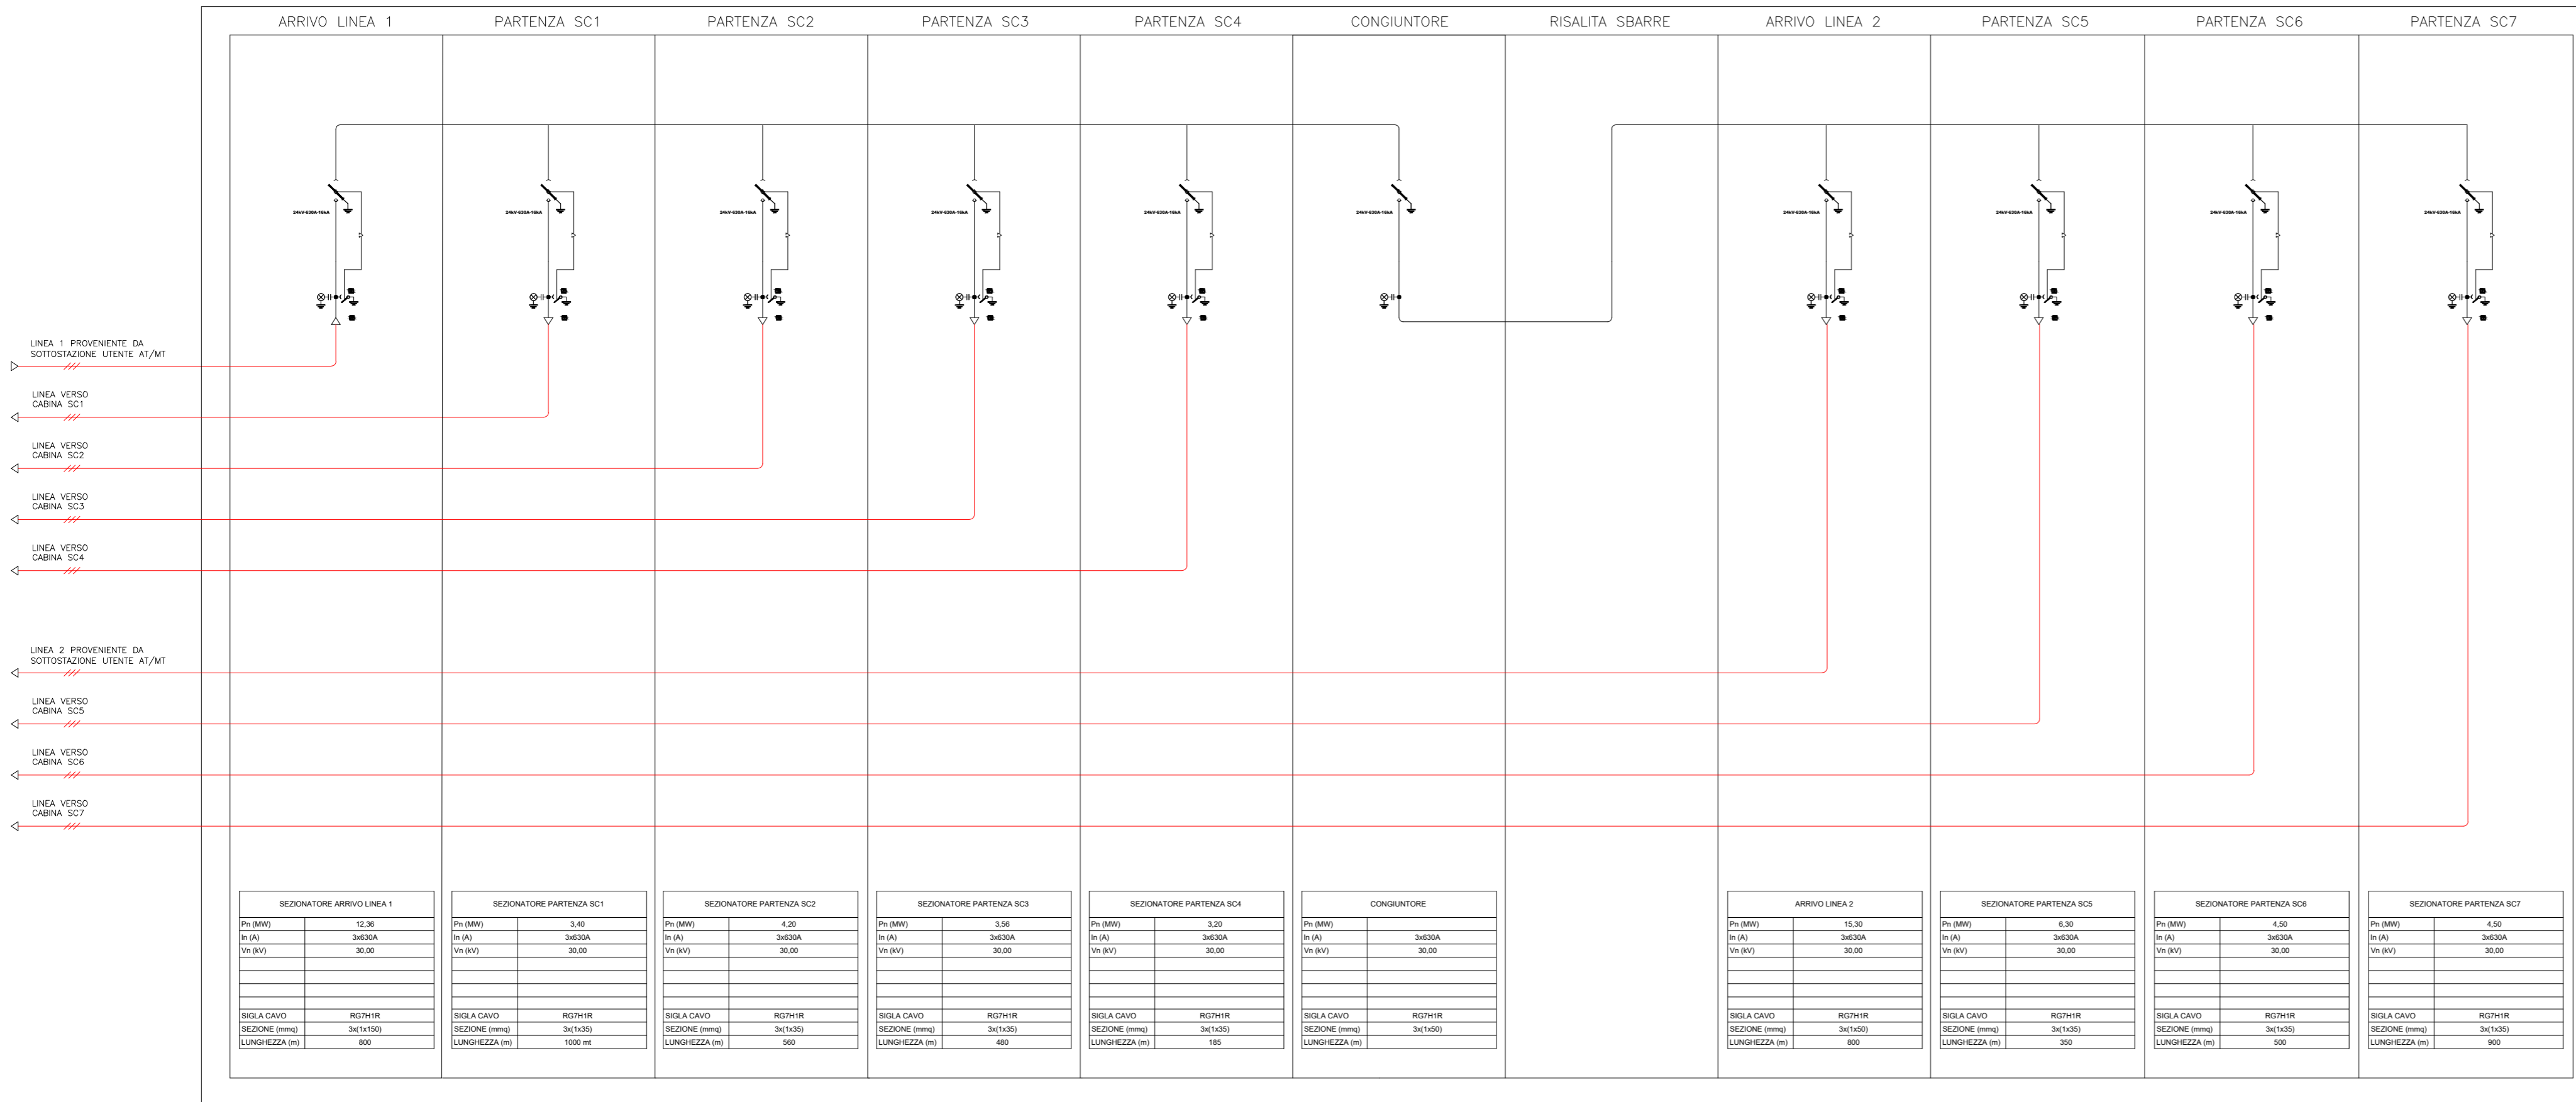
ARRIVO LINEA 1 | PARTENZA SC1 | PARTENZA SC2 | PARTENZA SC3 | PARTENZA SC4 | CONGIUNTORE | RISALITA SBARRE | ARRIVO LINEA 2 | PARTENZA SC5 | PARTENZA SC6 | PARTENZA SC7

24kV-630A-16kA

LINEA 1 PROVENIENTE DA SOTTOSTAZIONE UTENTE AT/MT

LINEA VERSO CABINA SC1

LINEA VERSO CABINA SC2

LINEA VERSO CABINA SC3

LINEA VERSO CABINA SC4

LINEA 2 PROVENIENTE DA SOTTOSTAZIONE UTENTE AT/MT

LINEA VERSO CABINA SC5

LINEA VERSO CABINA SC6

LINEA VERSO CABINA SC7

| SEZIONATORE ARRIVO LINEA 1 | |
|---|---|
| Pn (MW) | 12,36 |
| In (A) | 3x630A |
| Vn (kV) | 30,00 |
| SIGLA CAVO | RG7H1R |
| SEZIONE (mmq) | 3x(1x150) |
| LUNGHEZZA (m) | 800 |

| SEZIONATORE PARTENZA SC1 | |
|---|---|
| Pn (MW) | 3,40 |
| In (A) | 3x630A |
| Vn (kV) | 30,00 |
| SIGLA CAVO | RG7H1R |
| SEZIONE (mmq) | 3x(1x35) |
| LUNGHEZZA (m) | 1000 mt |

| SEZIONATORE PARTENZA SC2 | |
|---|---|
| Pn (MW) | 4,20 |
| In (A) | 3x630A |
| Vn (kV) | 30,00 |
| SIGLA CAVO | RG7H1R |
| SEZIONE (mmq) | 3x(1x35) |
| LUNGHEZZA (m) | 560 |

| SEZIONATORE PARTENZA SC3 | |
|---|---|
| Pn (MW) | 3,56 |
| In (A) | 3x630A |
| Vn (kV) | 30,00 |
| SIGLA CAVO | RG7H1R |
| SEZIONE (mmq) | 3x(1x35) |
| LUNGHEZZA (m) | 480 |

| SEZIONATORE PARTENZA SC4 | |
|---|---|
| Pn (MW) | 3,20 |
| In (A) | 3x630A |
| Vn (kV) | 30,00 |
| SIGLA CAVO | RG7H1R |
| SEZIONE (mmq) | 3x(1x35) |
| LUNGHEZZA (m) | 185 |

| CONGIUNTORE | |
|---|---|
| Pn (MW) | |
| In (A) | 3x630A |
| Vn (kV) | 30,00 |
| SIGLA CAVO | RG7H1R |
| SEZIONE (mmq) | 3x(1x50) |
| LUNGHEZZA (m) | |

| ARRIVO LINEA 2 | |
|---|---|
| Pn (MW) | 15,30 |
| In (A) | 3x630A |
| Vn (kV) | 30,00 |
| SIGLA CAVO | RG7H1R |
| SEZIONE (mmq) | 3x(1x50) |
| LUNGHEZZA (m) | 800 |

| SEZIONATORE PARTENZA SC5 | |
|---|---|
| Pn (MW) | 6,30 |
| In (A) | 3x630A |
| Vn (kV) | 30,00 |
| SIGLA CAVO | RG7H1R |
| SEZIONE (mmq) | 3x(1x35) |
| LUNGHEZZA (m) | 350 |

| SEZIONATORE PARTENZA SC6 | |
|---|---|
| Pn (MW) | 4,50 |
| In (A) | 3x630A |
| Vn (kV) | 30,00 |
| SIGLA CAVO | RG7H1R |
| SEZIONE (mmq) | 3x(1x35) |
| LUNGHEZZA (m) | 500 |

| SEZIONATORE PARTENZA SC7 | |
|---|---|
| Pn (MW) | 4,50 |
| In (A) | 3x630A |
| Vn (kV) | 30,00 |
| SIGLA CAVO | RG7H1R |
| SEZIONE (mmq) | 3x(1x35) |
| LUNGHEZZA (m) | 900 |